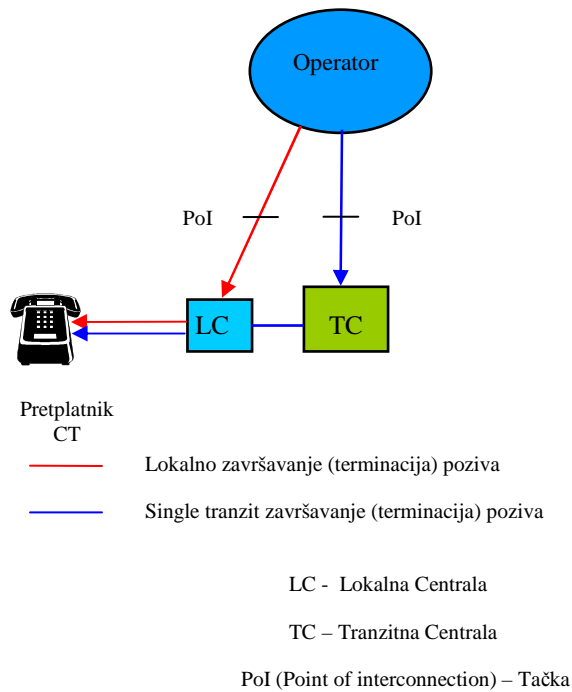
Operator

PoI

PoI

LC

TC

Pretplatnik CT

Lokalno završavanje (terminacija) poziva

Single tranzit završavanje (terminacija) poziva

LC - Lokalna Centrala

TC – Tranzitna Centrala

PoI (Point of interconnection) – Tačka